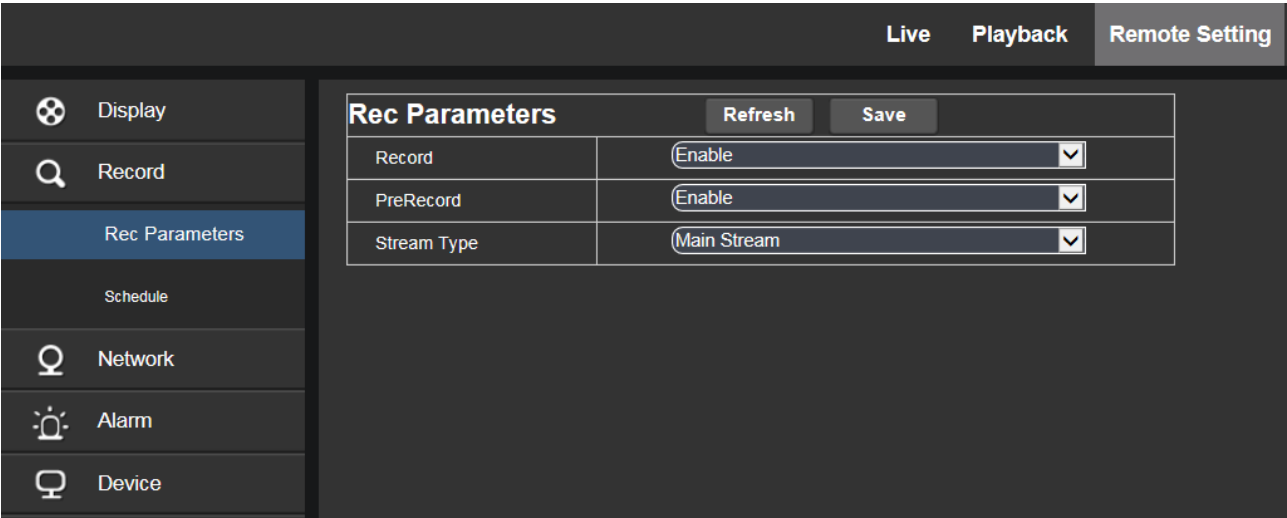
Live Playback Remote Setting

Display
Record
Rec Parameters
Schedule
Network
Alarm
Device

Rec Parameters Refresh Save

| Record | Enable |
|---|---|
| PreRecord | Enable |
| Stream Type | Main Stream |